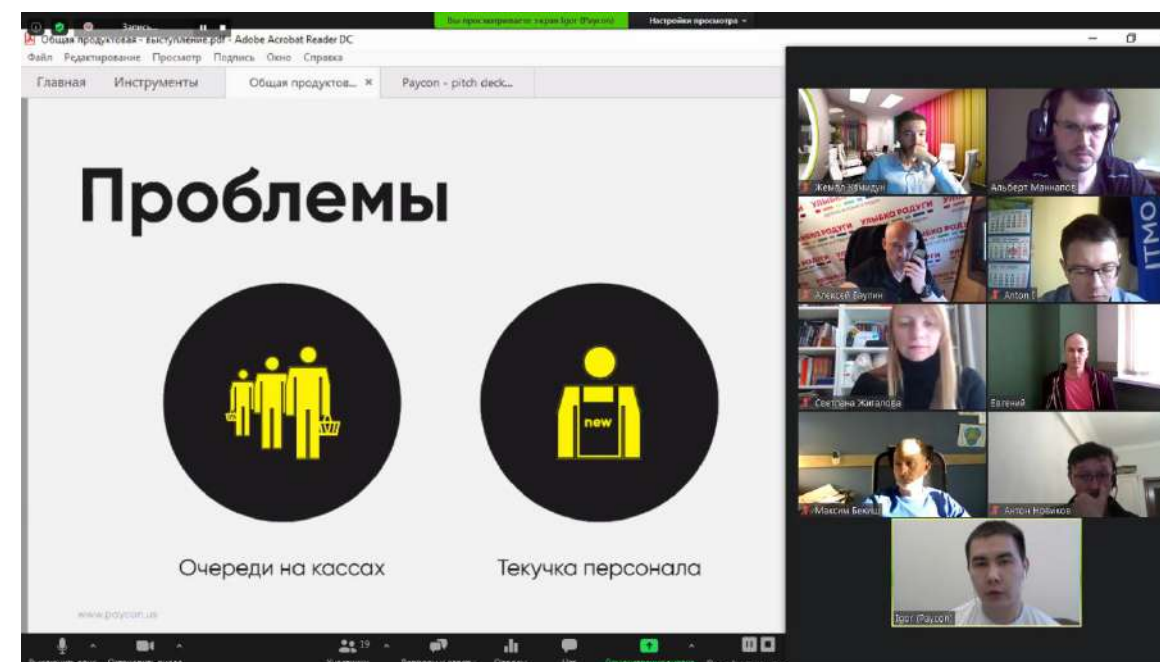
Запись...

Вы просматриваете экран Igor (Paycon)

Настройки просмотра

Общая продуктовая - Выступление.pdf - Adobe Acrobat Reader DC

Файл Редактирование Просмотр Подпись Окно Справка

Главная Инструменты Общая продуктов... × Paycon - pitch deck...

Проблемы

new

Очереди на кассах

Текучка персонала

www.paycon.us

Жемал Хамидун

Альберт Маннапов

Алексей Заугин

Anton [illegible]

Светлана Жигалова

Евгений

Максим Беки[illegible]

Антон Новиков

Igor (Paycon)

ITMO

19